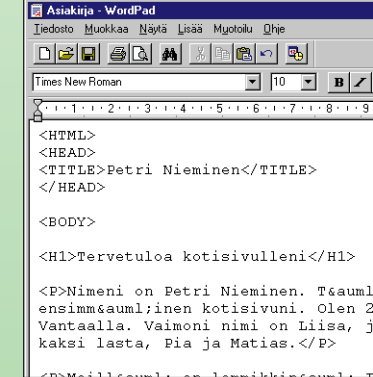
Asiakirja - WordPad

Tiedosto Muokkaa Näytä Lisää Muotoilu Ohje

Times New Roman 10 B I

1 2 3 4 5 6 7 8 9

<HTML>
<HEAD>
<TITLE>Petri Nieminen</TITLE>
</HEAD>

<BODY>

<H1>Tervetuloa kotisivulleni</H1>

<P>Nimeni on Petri Nieminen. T&auml
ensimm&auml;inen kotisivuni. Olen 2
Vantaalla. Vaimoni nimi on Liisa, j
kaksi lasta, Pia ja Matias.</P>

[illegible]